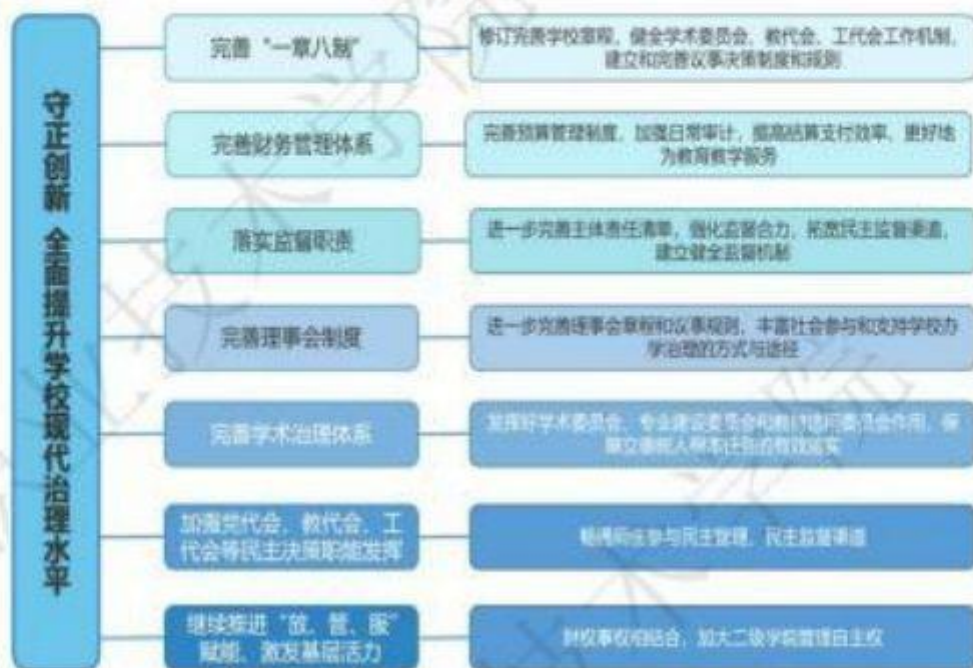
守正创新 全面提升学校现代治理水平

完善"一章八制"
修订完善学校章程，健全学术委员会、教代会、工代会工作机制，建立和完善议事决策制度和规则

完善财务管理体系
完善预算管理制度，加强日常审计，提高结算支付效率，更好地为教育教学服务

落实监督职责
进一步完善主体责任清单，强化监督合力，拓宽民主监督渠道，建立健全监督机制

完善理事会制度
进一步完善理事会章程和议事规则，丰富社会参与和支持学校办学治理的方式与途径

完善学术治理体系
发挥好学术委员会、专业建设委员会和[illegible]作用，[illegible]

加强党代会、教代会、工代会等民主决策职能发挥
畅通师生参与民主管理、民主监督渠道

继续推进"放、管、服"赋能、激发基层活力
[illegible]结合，加大二级学院管理自主权